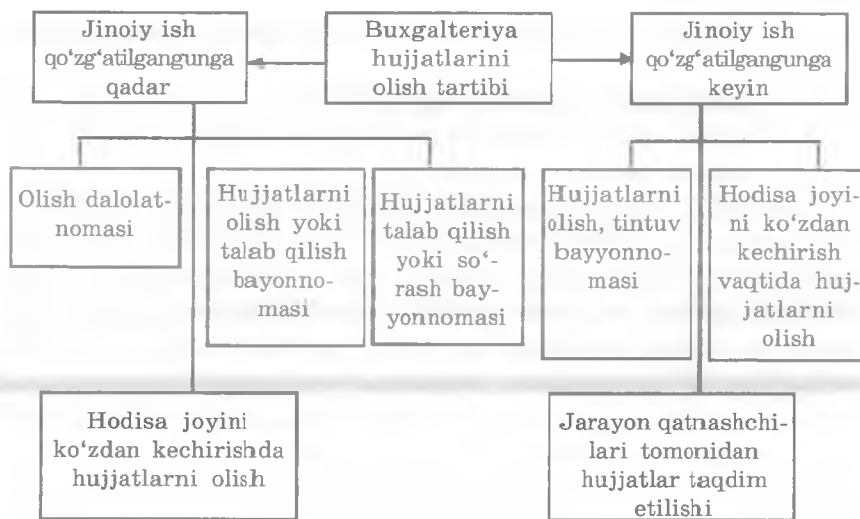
Jinoiy ish qo'zg'atilgangunga qadar

Buxgalteriya hujjatlarini olish tartibi

Jinoiy ish qo'zg'atilgangunga keyin

Olish dalolatnomasi

Hujjatlarni olish yoki talab qilish bayonnomasi

Hujjatlarni talab qilish yoki so'rash bayyonnomasi

Hujjatlarni olish, tintuv bayyonnomasi

Hodisa joyini ko'zdan kechirish vaqtida hujjatlarni olish

Hodisa joyini ko'zdan kechirishda hujjatlarni olish

Jarayon qatnashchilari tomonidan hujjatlar taqdim etilishi